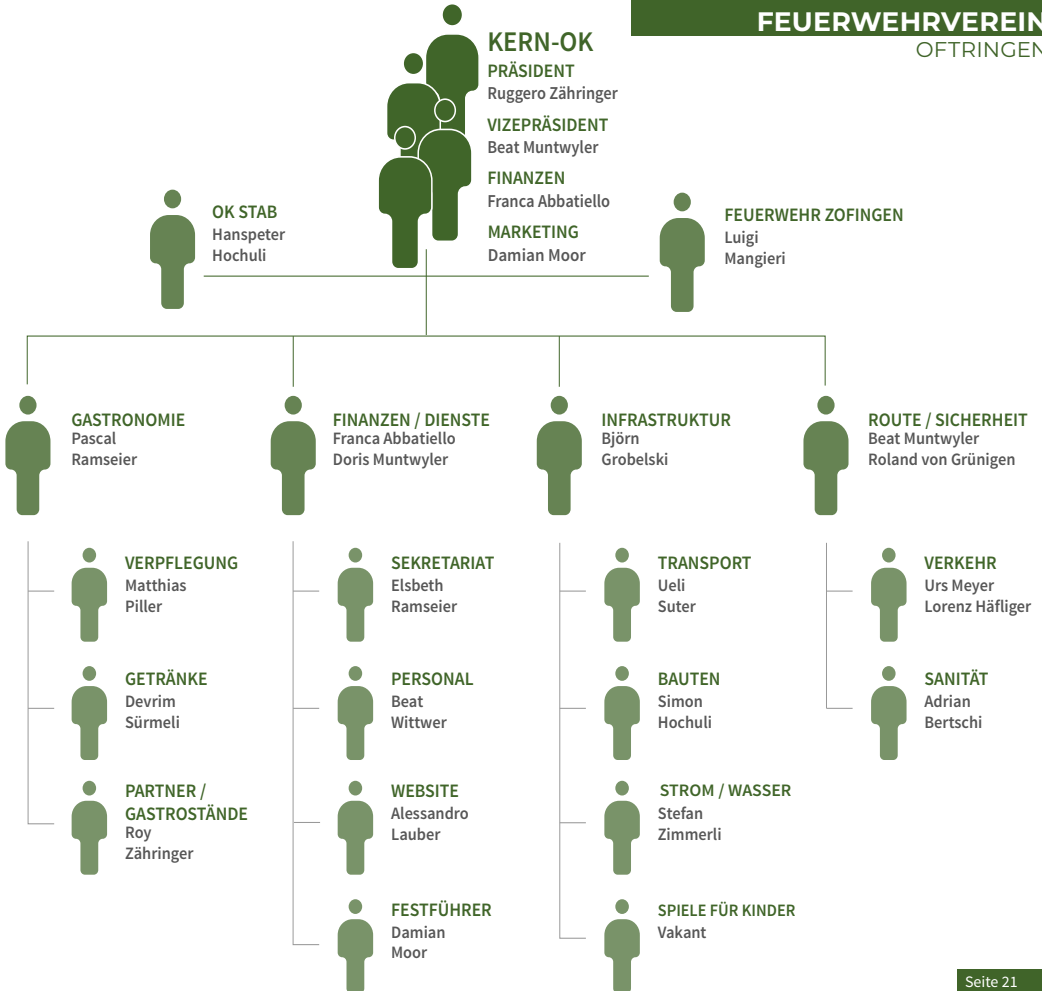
FEUERWEHRVEREIN
OFTRINGEN

KERN-OK
PRÄSIDENT
Ruggero Zähringer
VIZEPRÄSIDENT
Beat Muntwyler
FINANZEN
Franca Abbatiello
MARKETING
Damian Moor

OK STAB
Hanspeter Hochuli

FEUERWEHR ZOFINGEN
Luigi Mangieri

GASTRONOMIE
Pascal Ramseier

FINANZEN / DIENSTE
Franca Abbatiello
Doris Muntwyler

INFRASTRUKTUR
Björn Grobelski

ROUTE / SICHERHEIT
Beat Muntwyler
Roland von Grünigen

VERPFLEGUNG
Matthias Piller

GETRÄNKE
Devrim Sürmeli

PARTNER / GASTROSTÄNDE
Roy Zähringer

SEKRETARIAT
Elsbeth Ramseier

PERSONAL
Beat Wittwer

WEBSITE
Alessandro Lauber

FESTFÜHRER
Damian Moor

TRANSPORT
Ueli Suter

BAUTEN
Simon Hochuli

STROM / WASSER
Stefan Zimmerli

SPIELE FÜR KINDER
Vakant

VERKEHR
Urs Meyer
Lorenz Häfliger

SANITÄT
Adrian Bertschi

Seite 21